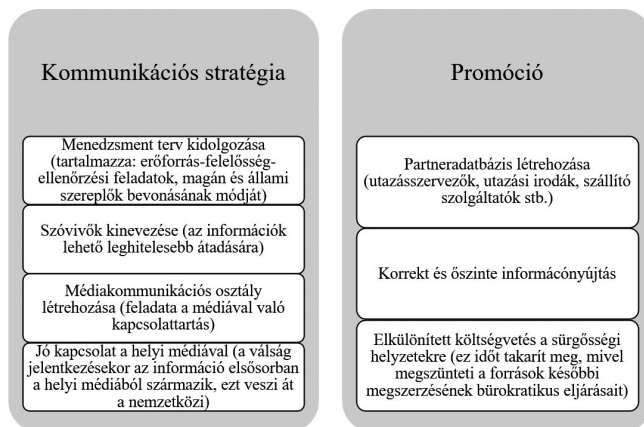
Kommunikációs stratégia

Menedzsment terv kidolgozása (tartalmazza: erőforrás-felelősség-ellenőrzési feladatok, magán és állami szereplők bevonásának módját)

Szóvivők kinevezése (az információk lehető leghitelesebb átadására)

Médiakommunikációs osztály létrehozása (feladata a médiával való kapcsolattartás)

Jó kapcsolat a helyi médiával (a válság jelentkezésekor az információ elsősorban a helyi médiából származik, ezt veszi át a nemzetközi)

Promóció

Partneradatbázis létrehozása (utazásszervezők, utazási irodák, szállító szolgáltatók stb.)

Korrekt és őszinte információnyújtás

Elkülönített költségvetés a sürgősségi helyzetekre (ez időt takarít meg, mivel megszünteti a források későbbi megszerzésének bürokratikus eljárásait)